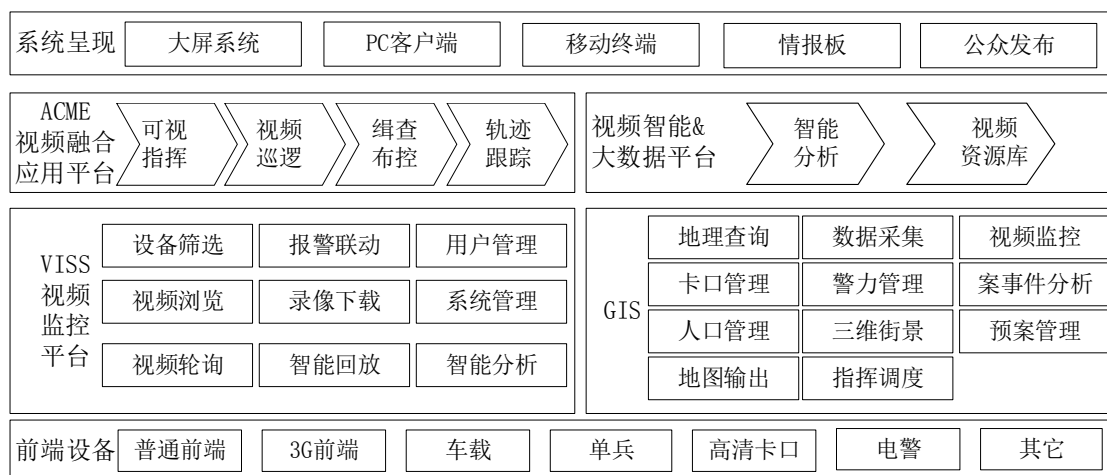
系统呈现 大屏系统 PC客户端 移动终端 情报板 公众发布

ACME视频融合应用平台 可视指挥 视频巡逻 缉查布控 轨迹跟踪

视频智能&大数据平台 智能分析 视频资源库

VISS视频监控平台

| 设备筛选 | 报警联动 | 用户管理 |
|---|---|---|
| 视频浏览 | 录像下载 | 系统管理 |
| 视频轮询 | 智能回放 | 智能分析 |

GIS

| 地理查询 | 数据采集 | 视频监控 |
|---|---|---|
| 卡口管理 | 警力管理 | 案事件分析 |
| 人口管理 | 三维街景 | 预案管理 |
| 地图输出 | 指挥调度 | |

前端设备 普通前端 3G前端 车载 单兵 高清卡口 电警 其它